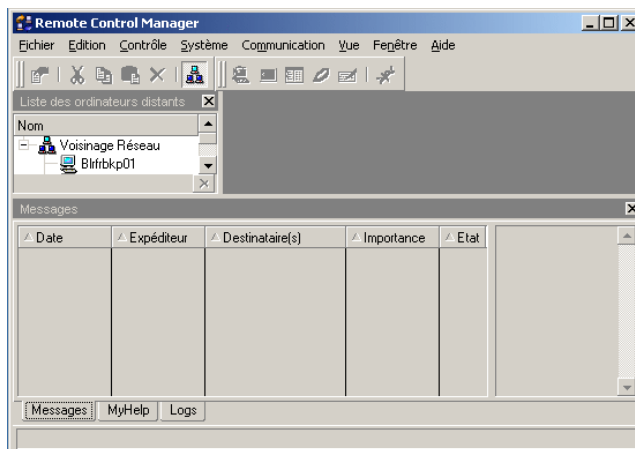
Remote Control Manager

Fichier Edition Contrôle Système Communication Vue Fenêtre Aide

Liste des ordinateurs distants

Nom

Voisinage Réseau

Blrfrbkp01

Messages

| Date | Expéditeur | Destinataire(s) | Importance | Etat |
|---|---|---|---|---|

Messages MyHelp Logs